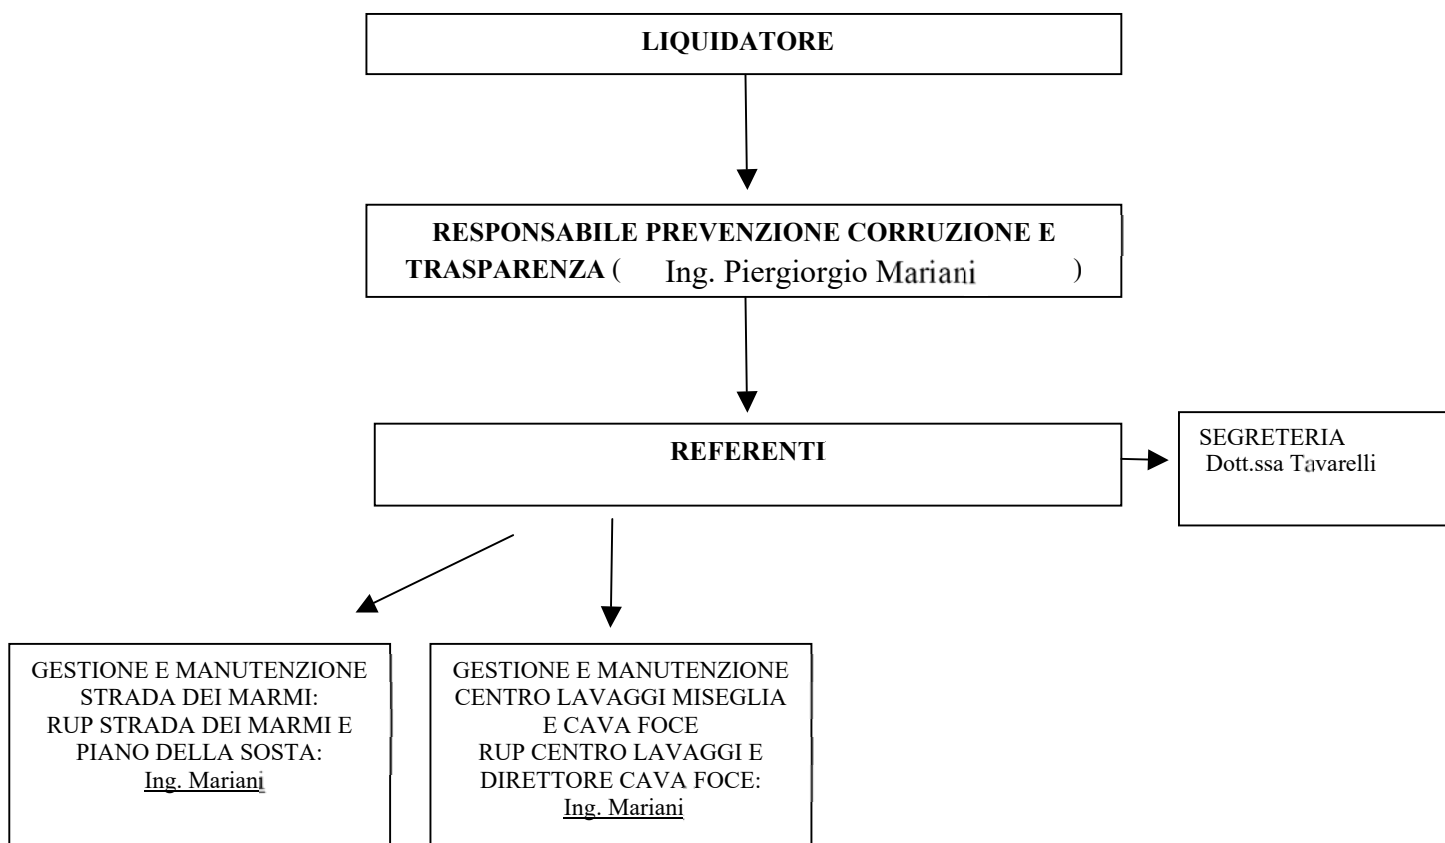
LIQUIDATORE

RESPONSABILE PREVENZIONE CORRUZIONE E TRASPARENZA ( Ing. Piergiorgio Mariani )

REFERENTI

SEGRETERIA
Dott.ssa Tavarelli

GESTIONE E MANUTENZIONE STRADA DEI MARMI:
RUP STRADA DEI MARMI E PIANO DELLA SOSTA:
Ing. Mariani

GESTIONE E MANUTENZIONE CENTRO LAVAGGI MISEGLIA E CAVA FOCE
RUP CENTRO LAVAGGI E DIRETTORE CAVA FOCE:
Ing. Mariani